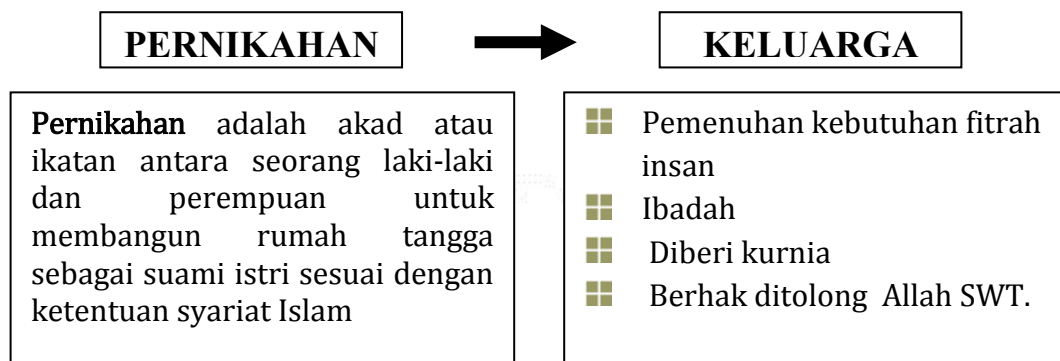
PERNIKAHAN

KELUARGA

Pernikahan adalah akad atau ikatan antara seorang laki-laki dan perempuan untuk membangun rumah tangga sebagai suami istri sesuai dengan ketentuan syariat Islam

Pemenuhan kebutuhan fitrah insan
Ibadah
Diberi kurnia
Berhak ditolong Allah SWT.